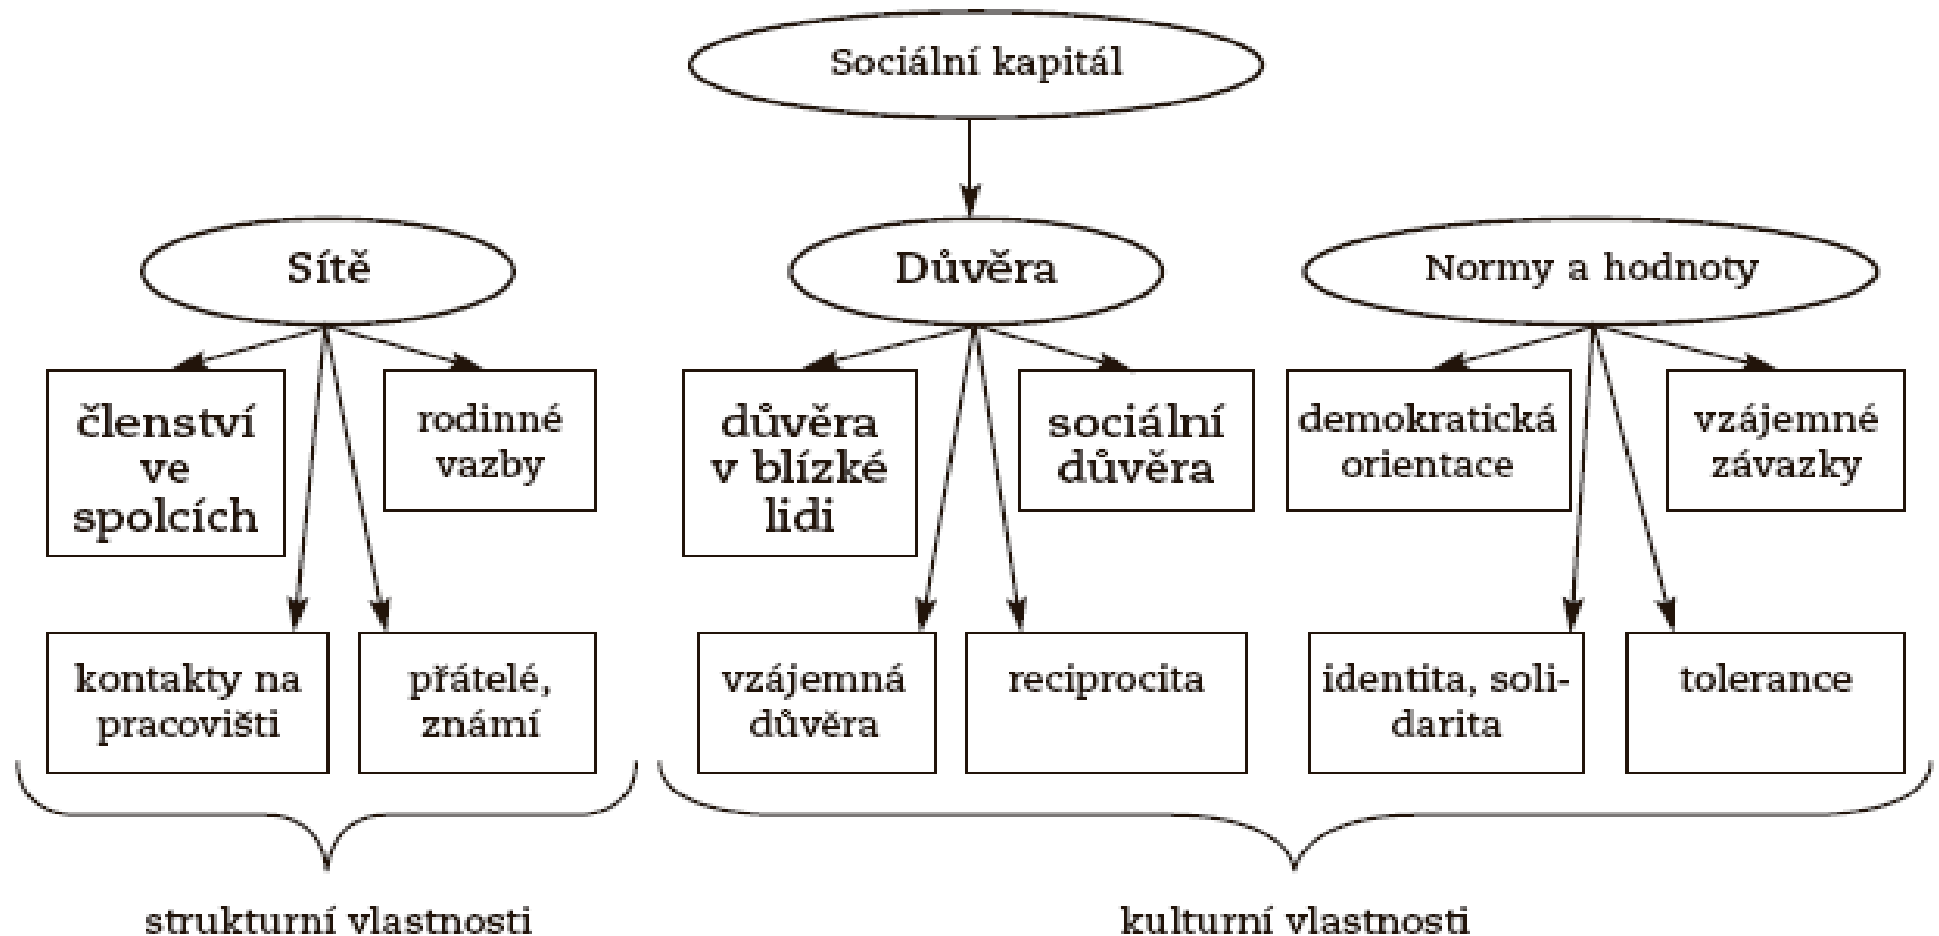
Sociální kapitál

Sítě

Důvěra

Normy a hodnoty

členství ve spolcích

rodinné vazby

důvěra v blízké lidi

sociální důvěra

demokratická orientace

vzájemné závazky

kontakty na pracovišti

přátelé, známí

vzájemná důvěra

reciprocita

identita, solidarita

tolerance

strukturní vlastnosti

kulturní vlastnosti